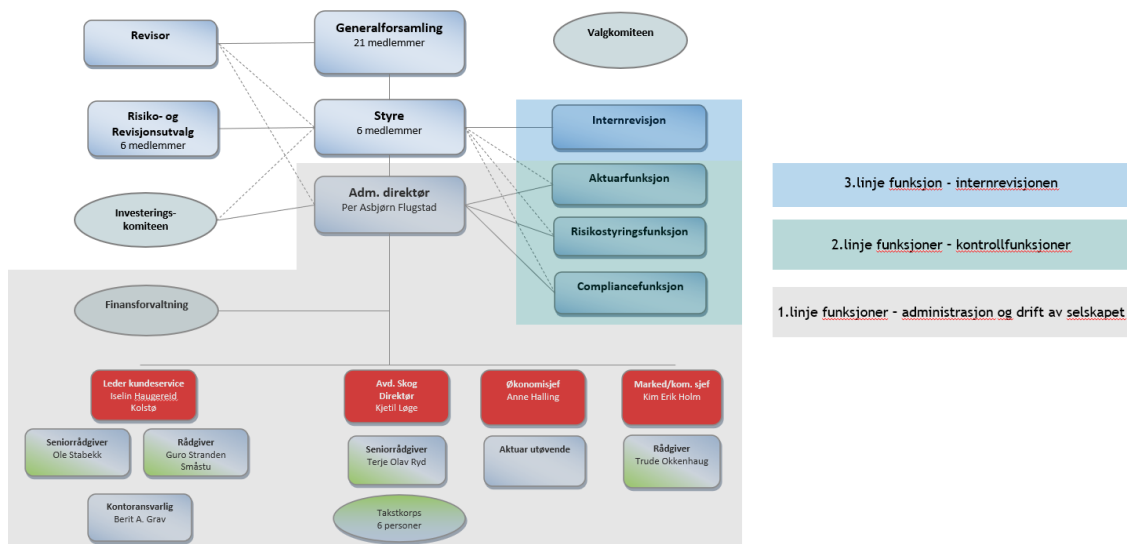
Revisor

Generalforsamling
21 medlemmer

Valgkomiteen

Risiko- og Revisjonsutvalg
6 medlemmer

Styre
6 medlemmer

Internrevisjon

Adm. direktør
Per Asbjørn Flugstad

Aktuarfunksjon

Investeringskomiteen

Risikostyringsfunksjon

Compliancefunksjon

3.linje funksjon - internrevisjonen

2.linje funksjoner - kontrollfunksjoner

1.linje funksjoner - administrasjon og drift av selskapet

Finansforvaltning

Leder kundeservice
Iselin Haugereid Kolstø

Avd. Skog Direktør
Kjetil Løge

Økonomisjef
Anne Halling

Marked/kom. sjef
Kim Erik Holm

Seniorrådgiver
Ole Stabekk

Rådgiver
Guro Stranden Småstu

Seniorrådgiver
Terje Olav Ryd

Aktuar utøvende

Rådgiver
Trude Okkenhaug

Kontoransvarlig
Berit A. Grav

Takstkorps
6 personer